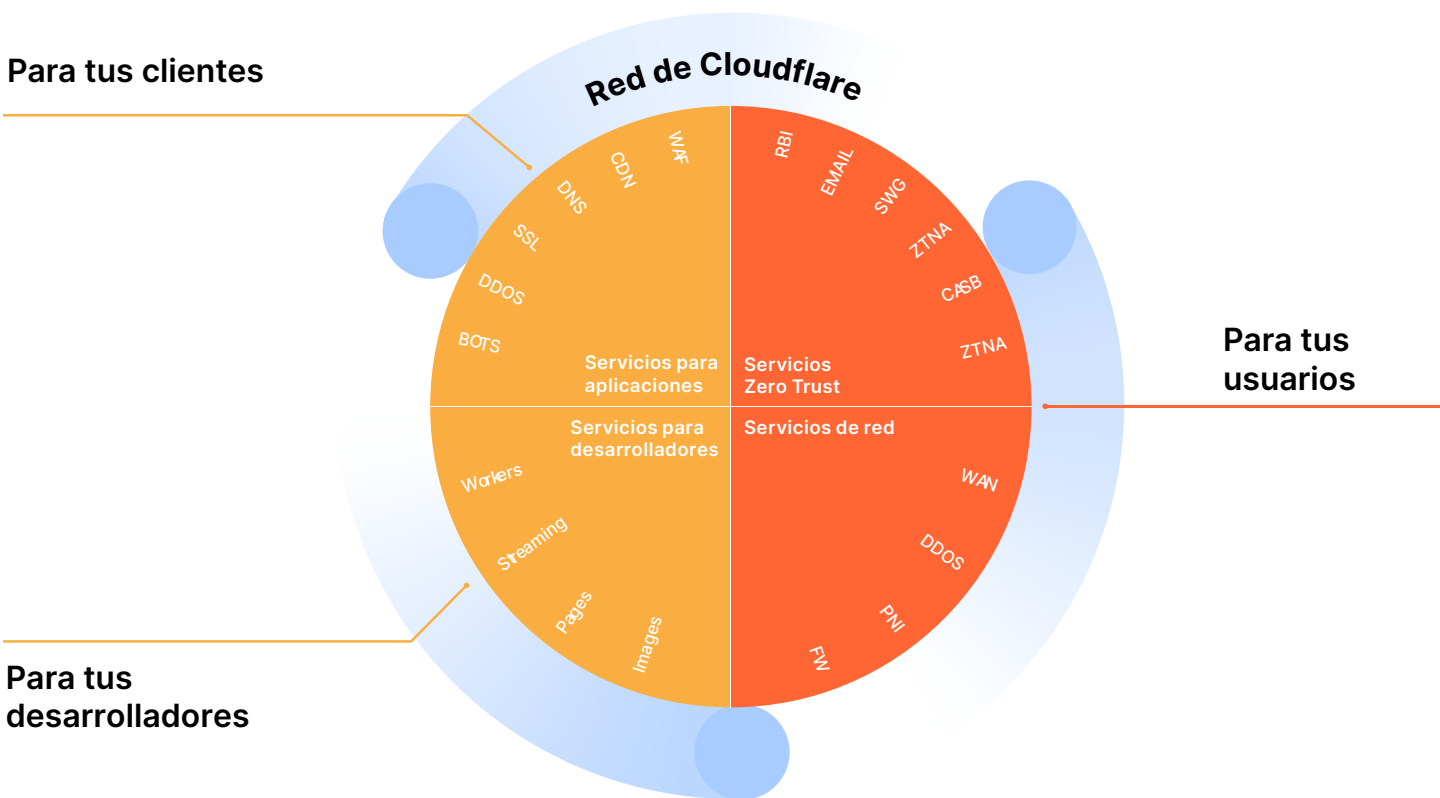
Para tus clientes

Red de Cloudflare

WAF
CDN
DNS
SSL
DDOS
BOTS

Servicios para aplicaciones

RBI
EMAIL
SWG
ZTNA
CASB
ZTNA

Servicios Zero Trust

Para tus usuarios

Servicios para desarrolladores

Workers
Streaming
Pages
Images

Servicios de red

WAN
DDOS
PNI
FW

Para tus desarrolladores